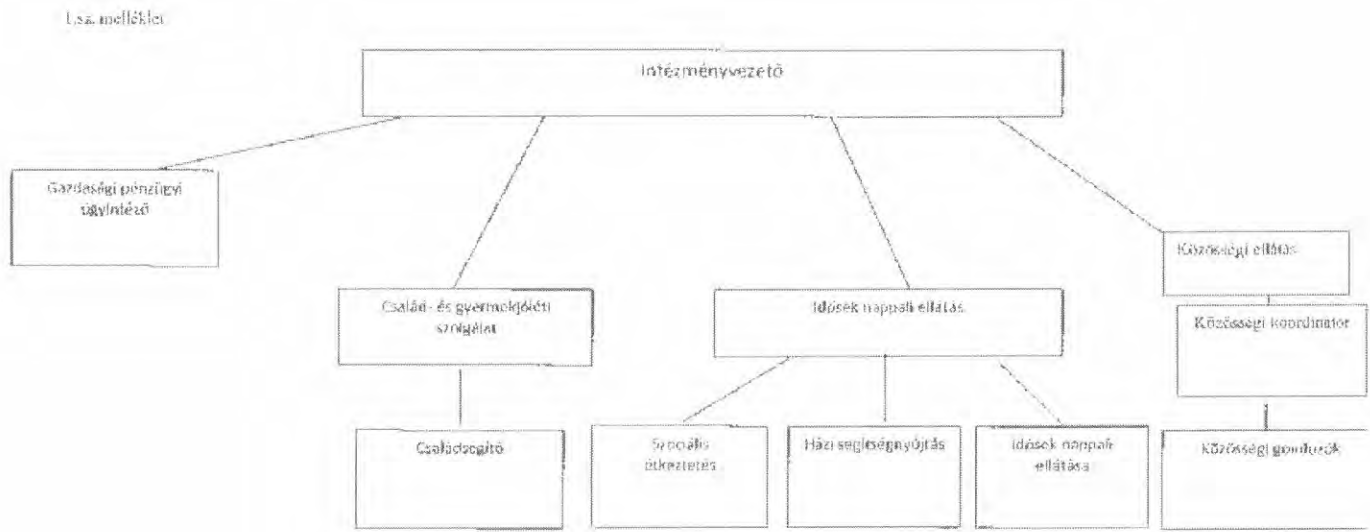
1.sz. melléklet

Intézményvezető

Gazdasági pénzügyi ügyintéző

Családi- és gyermekjóléti szolgálat

Családsegítő

Idősek nappali ellátás

Szociális étkeztetés

Házi segítségnyújtás

Idősek nappali ellátása

Közösségi ellátás

Közösségi koordinátor

Közösségi gondozók